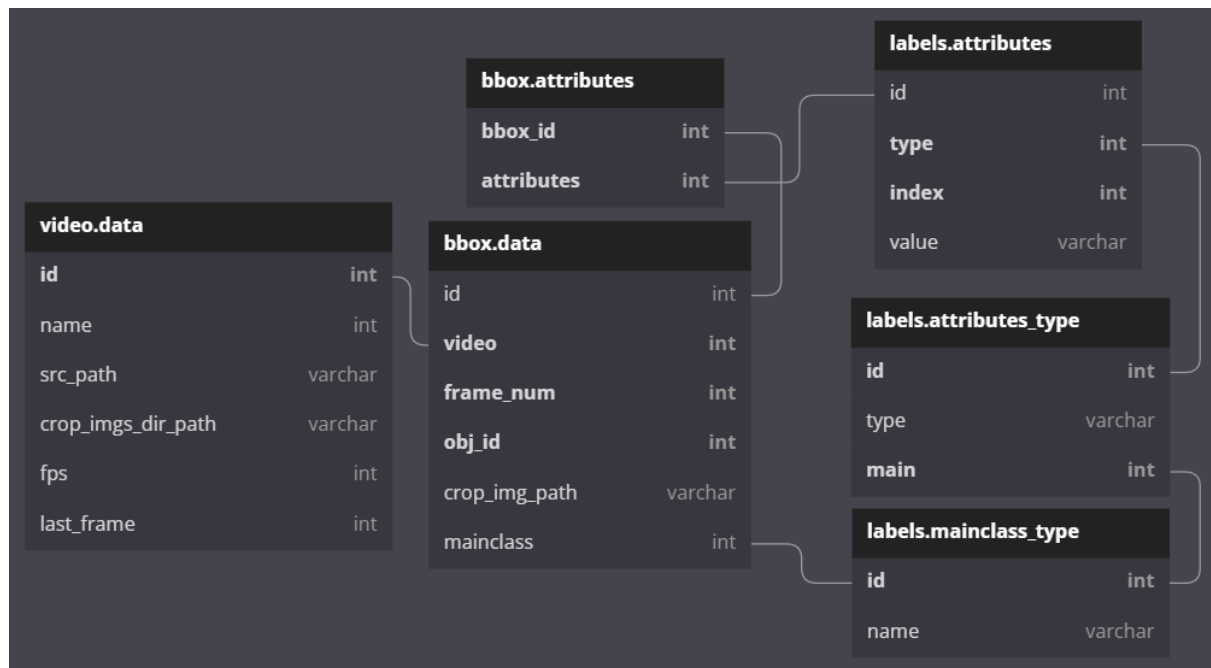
labels.attributes

| id | int |
|---|---|
| type | int |
| index | int |
| value | varchar |

bbox.attributes

| bbox_id | int |
|---|---|
| attributes | int |

video.data

| id | int |
|---|---|
| name | int |
| src_path | varchar |
| crop_imgs_dir_path | varchar |
| fps | int |
| last_frame | int |

bbox.data

| id | int |
|---|---|
| video | int |
| frame_num | int |
| obj_id | int |
| crop_img_path | varchar |
| mainclass | int |

labels.attributes_type

| id | int |
|---|---|
| type | varchar |
| main | int |

labels.mainclass_type

| id | int |
|---|---|
| name | varchar |